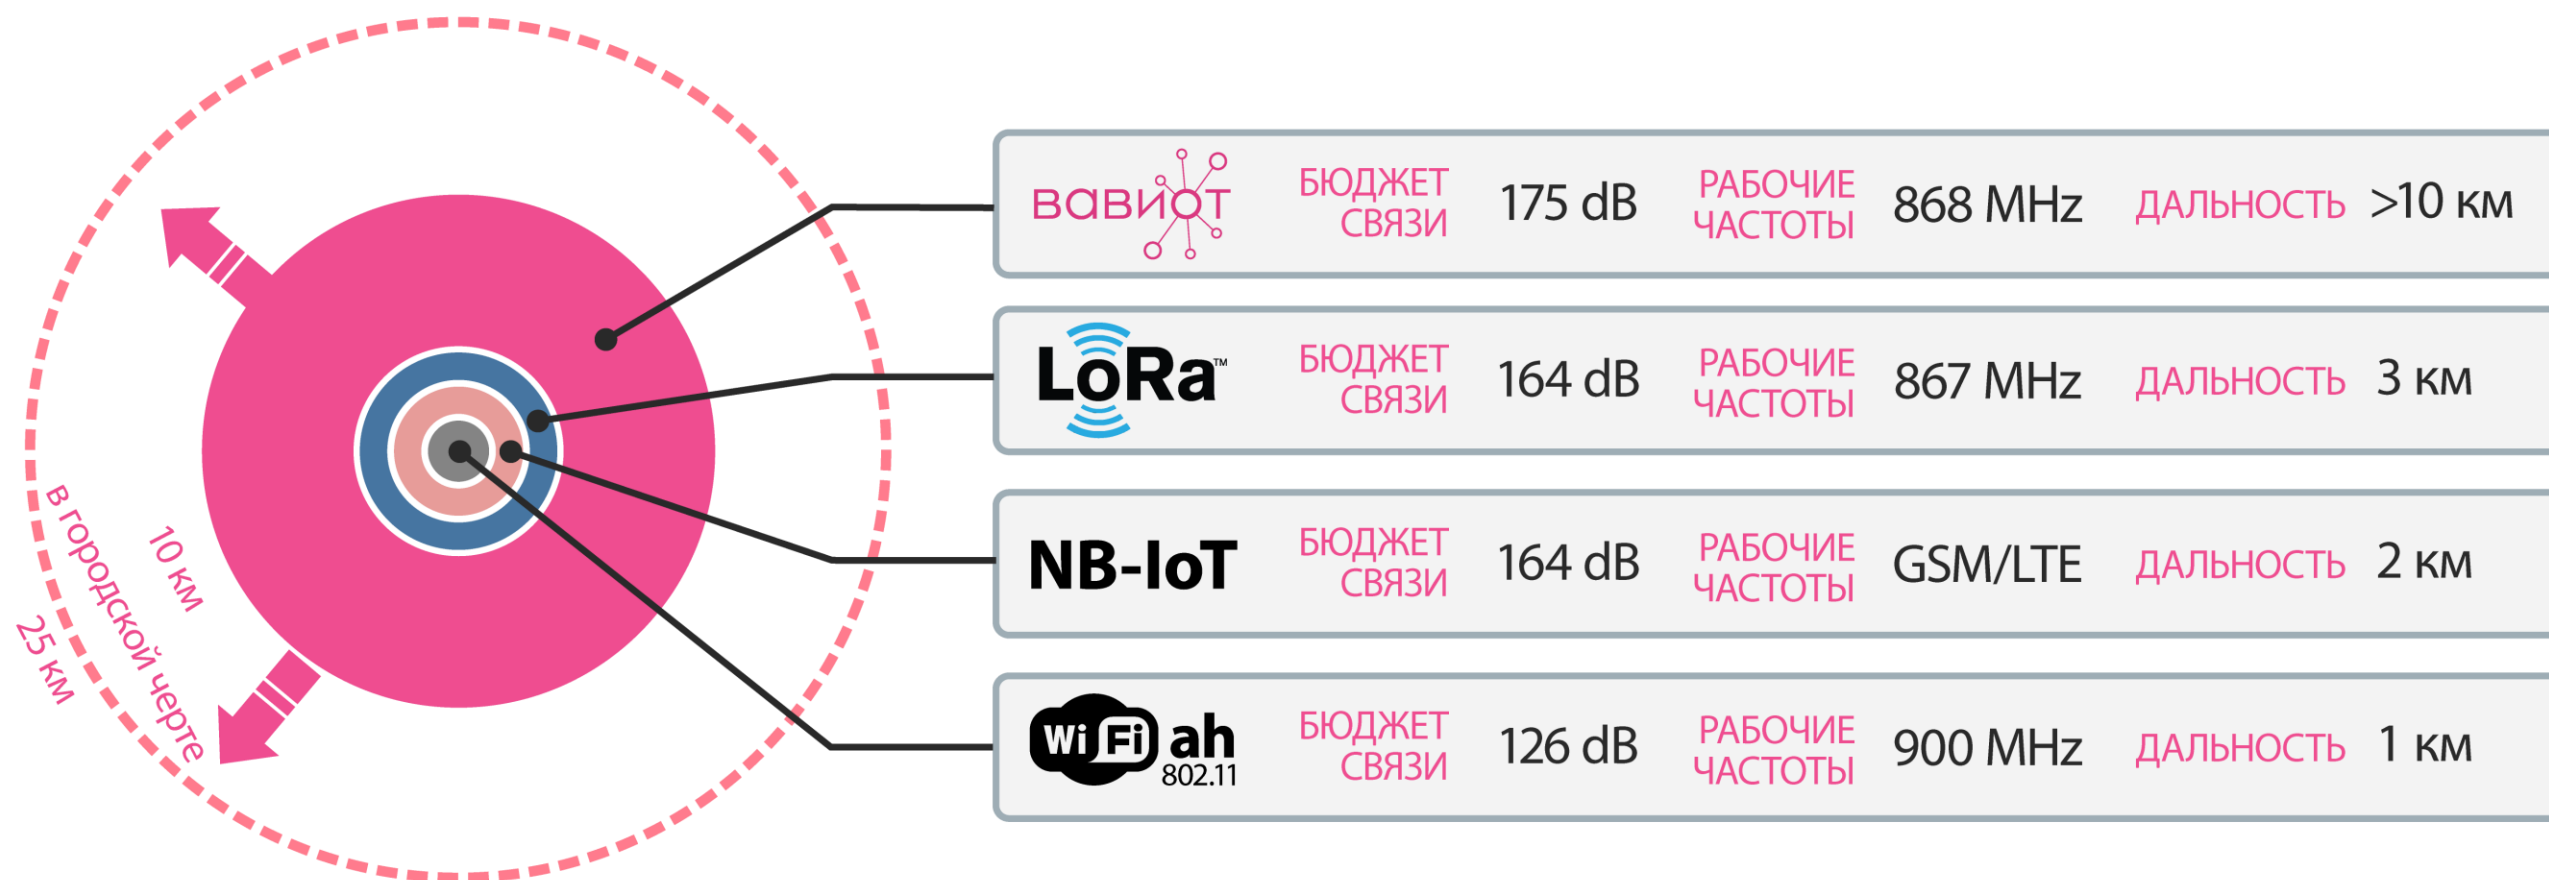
10 км
в городской черте
25 км

вавиот | БЮДЖЕТ СВЯЗИ | 175 dB | РАБОЧИЕ ЧАСТОТЫ | 868 MHz | ДАЛЬНОСТЬ | >10 км

LoRa™ | БЮДЖЕТ СВЯЗИ | 164 dB | РАБОЧИЕ ЧАСТОТЫ | 867 MHz | ДАЛЬНОСТЬ | 3 км

NB-IoT | БЮДЖЕТ СВЯЗИ | 164 dB | РАБОЧИЕ ЧАСТОТЫ | GSM/LTE | ДАЛЬНОСТЬ | 2 км

Wi Fi ah 802.11 | БЮДЖЕТ СВЯЗИ | 126 dB | РАБОЧИЕ ЧАСТОТЫ | 900 MHz | ДАЛЬНОСТЬ | 1 км